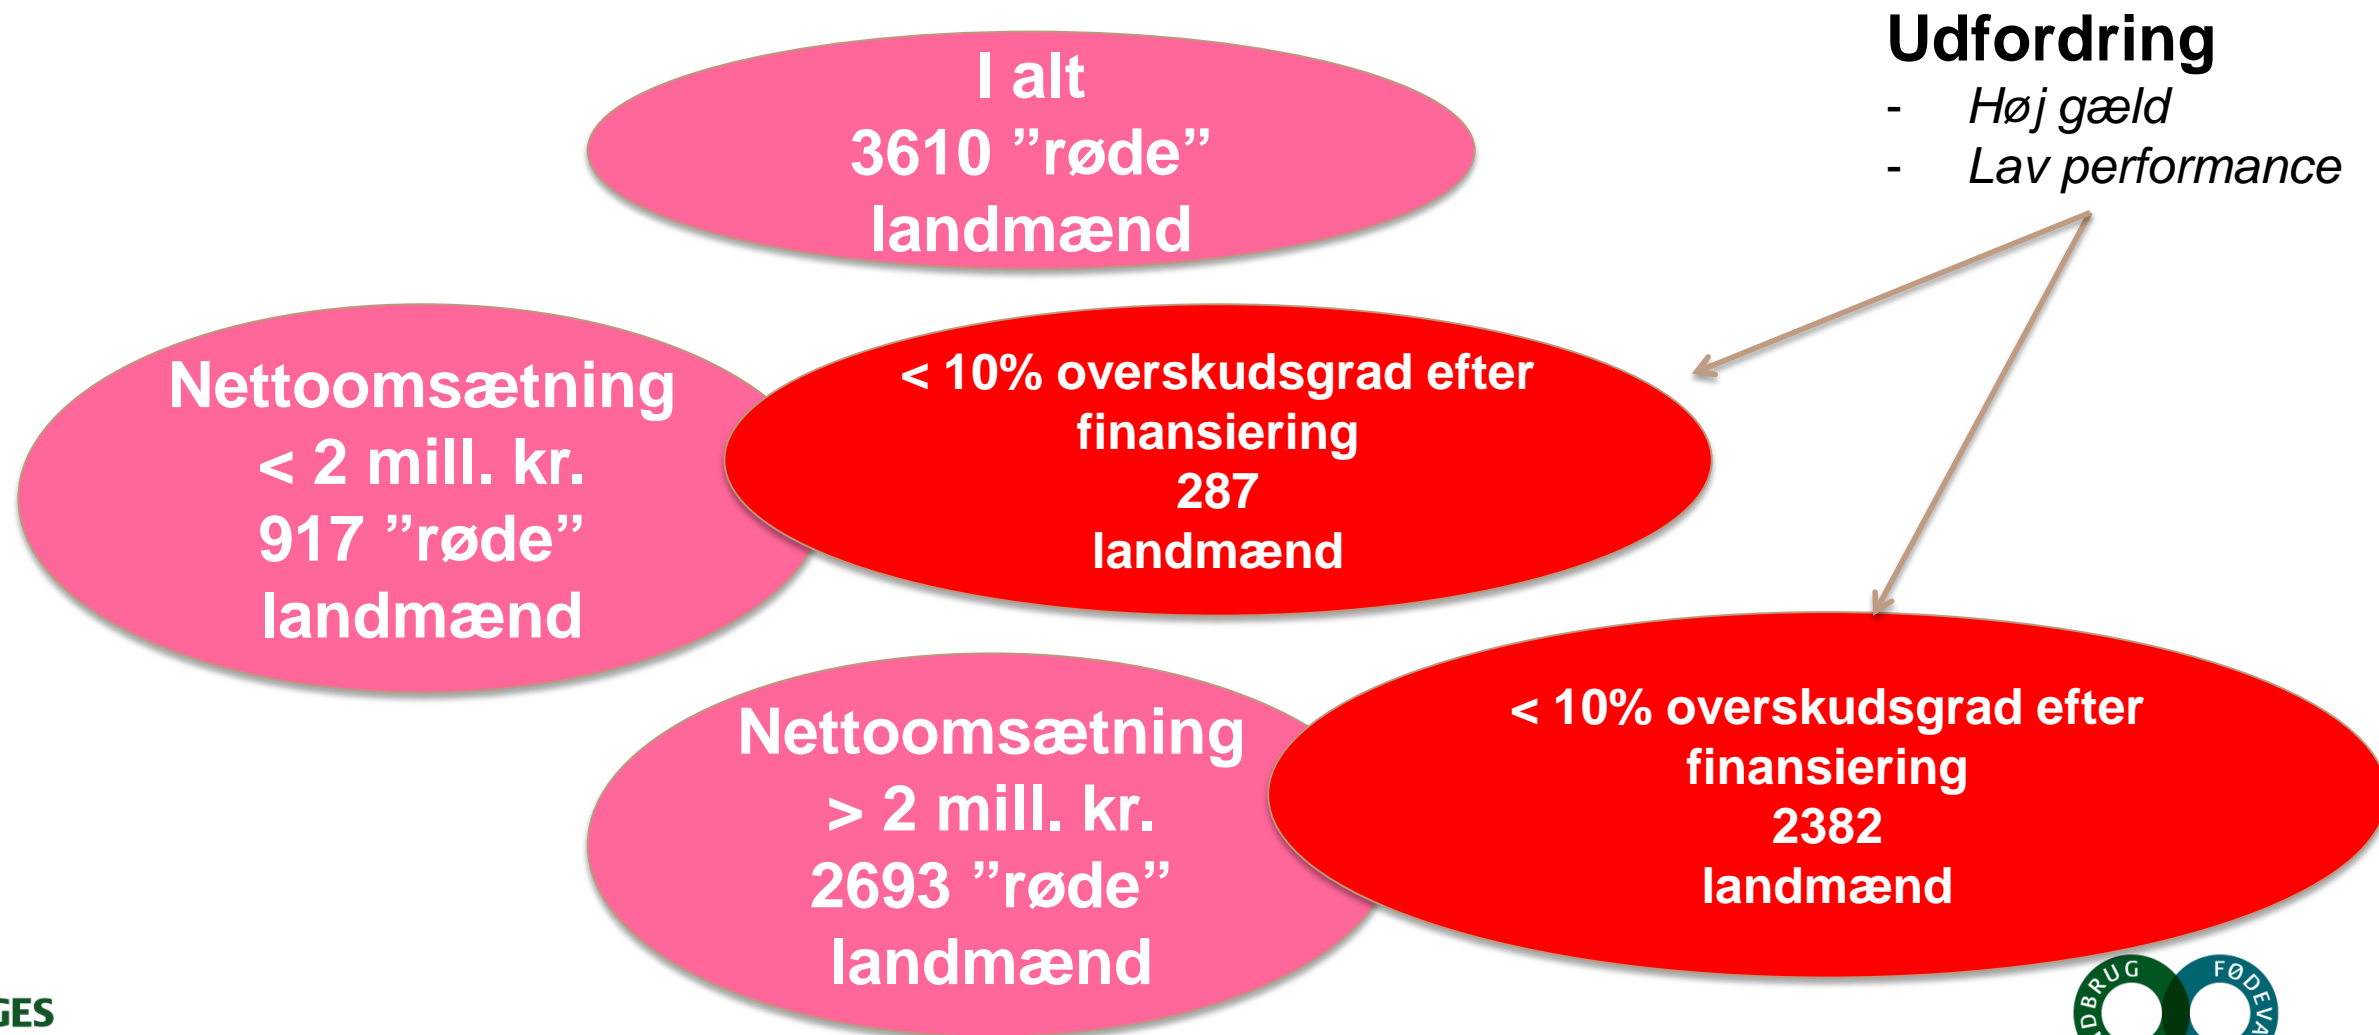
I alt
3610 ”røde”
landmænd

Udfordring
- Høj gæld
- Lav performance

Nettoomsætning
< 2 mill. kr.
917 ”røde”
landmænd

< 10% overskudsgrad efter finansiering
287
landmænd

Nettoomsætning
> 2 mill. kr.
2693 ”røde”
landmænd

< 10% overskudsgrad efter finansiering
2382
landmænd

GES

DBRUG FØDEVA